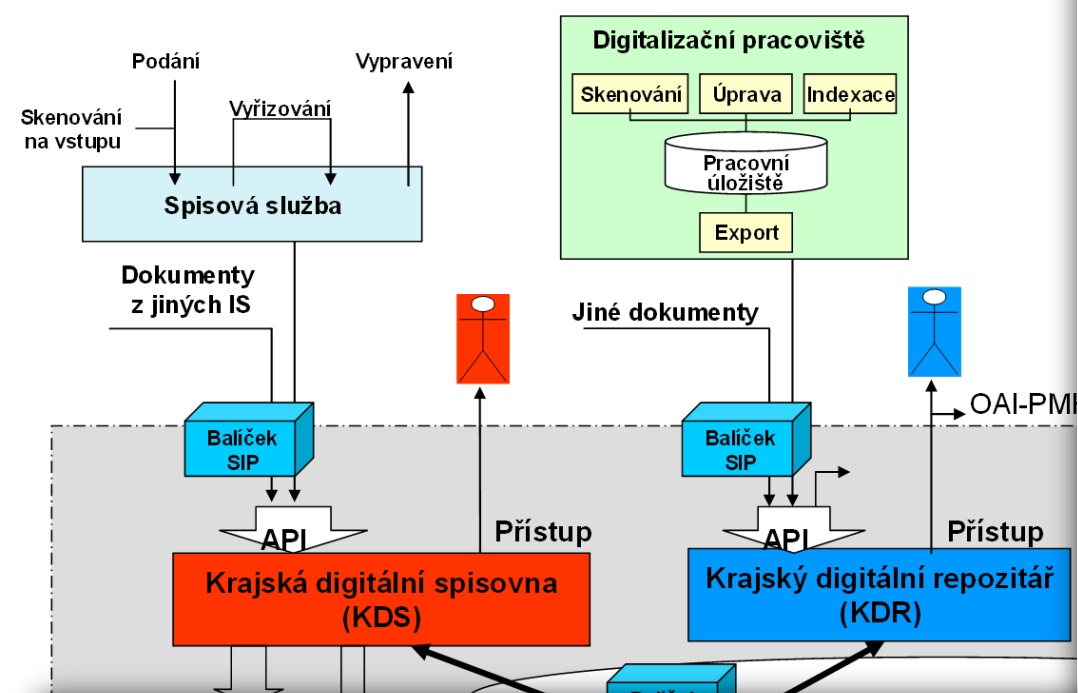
Podání

Vypravení

Skenování na vstupu

Vyřizování

Spisová služba

Digitalizační pracoviště

Skenování

Úprava

Indexace

Pracovní úložiště

Export

Dokumenty z jiných IS

Jiné dokumenty

OAI-PMH

Balíček SIP

Balíček SIP

API

Přístup

API

Přístup

Krajská digitální spisovna (KDS)

Krajský digitální repozitář (KDR)

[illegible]